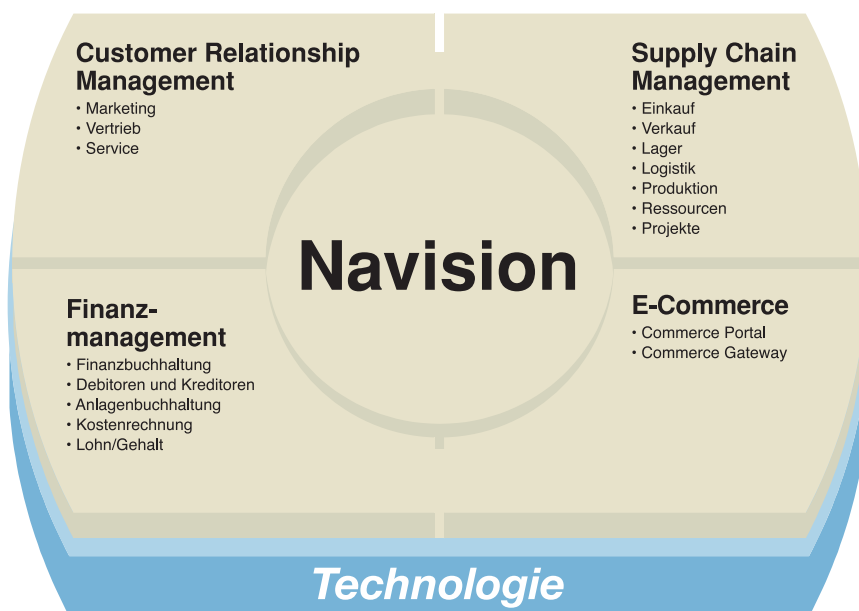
Customer Relationship Management
• Marketing
• Vertrieb
• Service

Supply Chain Management
• Einkauf
• Verkauf
• Lager
• Logistik
• Produktion
• Ressourcen
• Projekte

Navision

Finanzmanagement
• Finanzbuchhaltung
• Debitoren und Kreditoren
• Anlagenbuchhaltung
• Kostenrechnung
• Lohn/Gehalt

E-Commerce
• Commerce Portal
• Commerce Gateway

Technologie